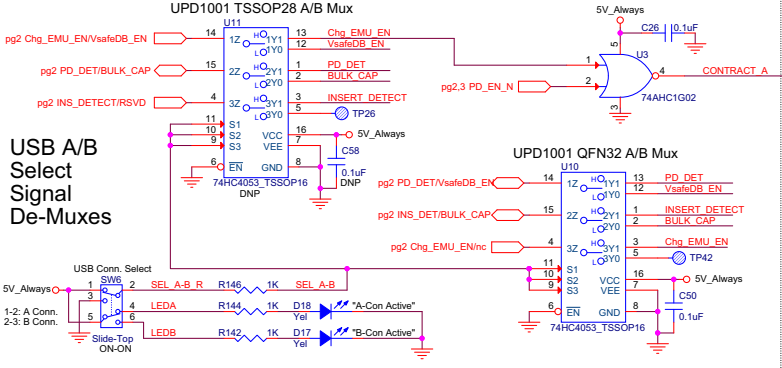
UPD1001 TSSOP28 A/B Mux

U11

pg2 Chg_EMU_EN/VsafeDB_EN 14 1Z H 1Y1 13 Chg_EMU_EN
L 1Y0 12 VsafeDB_EN

pg2 PD_DET/BULK_CAP 15 2Z H 2Y1 1 PD_DET
L 2Y0 2 BULK_CAP

pg2 INS_DETECT/RSVD 4 3Z H 3Y1 3 INSERT_DETECT
L 3Y0 5 TP26

11 S1
10 S2
9 S3
VCC 16 5V_Always
VEE 7
6 $\overline{EN}$ GND 8
C58
0.1uF
DNP
74HC4053_TSSOP16
DNP

USB A/B Select Signal De-Muxes

5V_Always
C26 0.1uF
5
1
2
4 CONTRACT_A
3
U3
74AHC1G02
pg2,3 PD_EN_N

UPD1001 QFN32 A/B Mux
U10

pg2 PD_DET/VsafeDB_EN 14 1Z H 1Y1 13 PD_DET
L 1Y0 12 VsafeDB_EN

pg2 INS_DET/BULK_CAP 15 2Z H 2Y1 1 INSERT_DETECT
L 2Y0 2 BULK_CAP

pg2 Chg_EMU_EN/nc 4 3Z H 3Y1 3 Chg_EMU_EN
L 3Y0 5 TP42

11 S1
10 S2
9 S3
VCC 16 5V_Always
VEE 7
6 $\overline{EN}$ GND 8
C50
0.1uF
74HC4053_TSSOP16

USB Conn. Select
SW6
5V_Always
1 2 SEL_A-B_R R146 1K SEL_A-B
3 4 LEDA R144 1K D18 Yel "A-Con Active"
5 6 LEDB R142 1K D17 Yel "B-Con Active"
1-2: A Conn.
2-3: B Conn.
Slide-Top
ON-ON